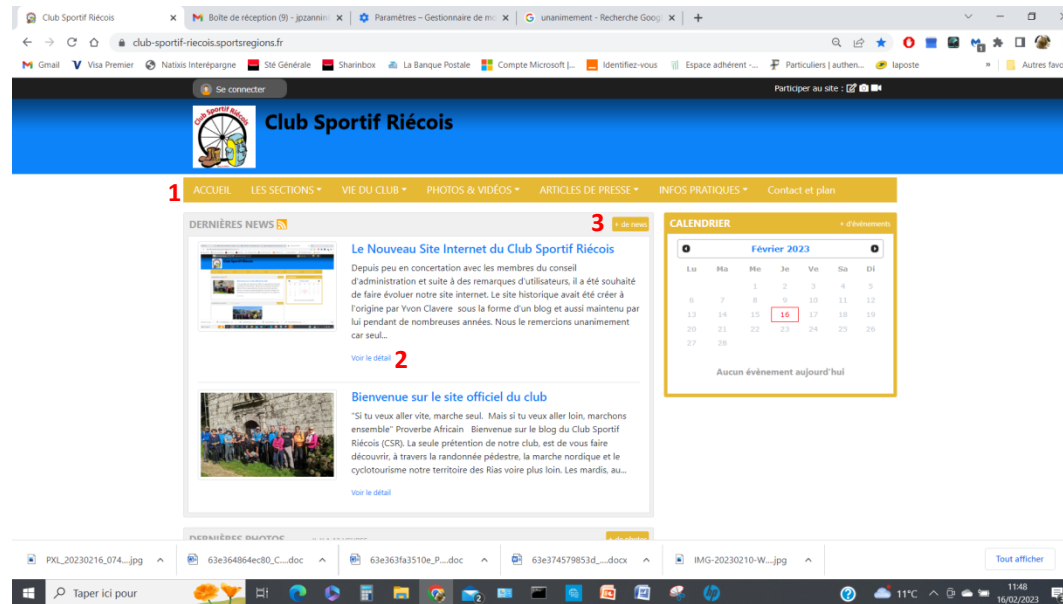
Club Sportif Riécois | Boîte de réception (9) - jpzannin | Paramètres – Gestionnaire de m | unanimement - Recherche Goog | +

club-sportif-riecois.sportsregions.fr

Gmail | Visa Premier | Natixis Interépargne | Sté Générale | Sharinbox | La Banque Postale | Compte Microsoft |... | Identifiez-vous | Espace adhérent -... | Particuliers | authen... | laposte | » | Autres favo

Se connecter

Participer au site :

Club Sportif Riécois

Club Sportif Riécois

1

ACCUEIL | LES SECTIONS ▾ | VIE DU CLUB ▾ | PHOTOS & VIDÉOS ▾ | ARTICLES DE PRESSE ▾ | INFOS PRATIQUES ▾ | Contact et plan

DERNIÈRES NEWS

3 + de news

Le Nouveau Site Internet du Club Sportif Riécois

Depuis peu en concertation avec les membres du conseil d'administration et suite à des remarques d'utilisateurs, il a été souhaité de faire évoluer notre site internet. Le site historique avait été créer à l'origine par Yvon Clavere sous la forme d'un blog et aussi maintenu par lui pendant de nombreuses années. Nous le remercions unanimement car seul...

Voir le détail 2

Bienvenue sur le site officiel du club

"Si tu veux aller vite, marche seul. Mais si tu veux aller loin, marchons ensemble" Proverbe Africain Bienvenue sur le blog du Club Sportif Riécois (CSR). La seule prétention de notre club, est de vous faire découvrir, à travers la randonnée pédestre, la marche nordique et le cyclotourisme notre territoire des Rias voire plus loin. Les mardis, au...

Voir le détail

DERNIÈRES PHOTOS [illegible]

CALENDRIER + d'événements

Février 2023

| Lu | Ma | Me | Je | Ve | Sa | Di |
|---|---|---|---|---|---|---|
| | | 1 | 2 | 3 | 4 | 5 |
| 6 | 7 | 8 | 9 | 10 | 11 | 12 |
| 13 | 14 | 15 | 16 | 17 | 18 | 19 |
| 20 | 21 | 22 | 23 | 24 | 25 | 26 |
| 27 | 28 | | | | | |

Aucun évènement aujourd'hui

PXL_20230216_074....jpg | 63e364864ec80_C....doc | 63e363fa3510e_P....doc | 63e374579853d_....docx | IMG-20230210-W....jpg | Tout afficher

Taper ici pour | 11°C | 11:48 16/02/2023